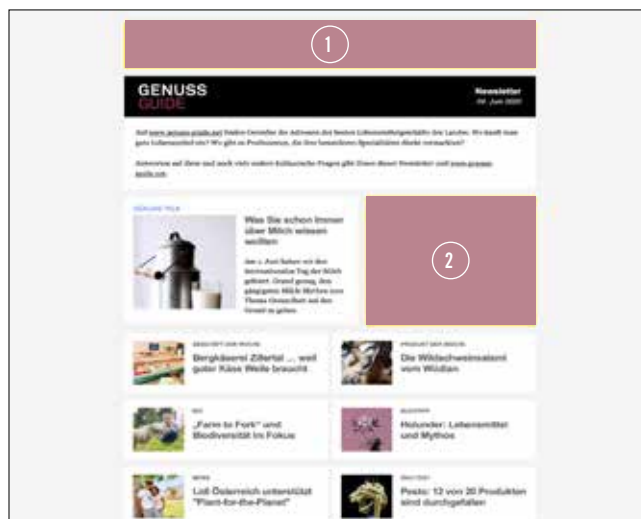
1

GENUSS
GUIDE

Newsletter
06. Juni 2020

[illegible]

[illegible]

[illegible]

Was Sie schon immer über Milch wissen wollten

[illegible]

2

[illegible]
Bergkäserei Zillertal ... weil guter Käse Weile braucht

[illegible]
Die Wildschweinsalami vom Wildlan

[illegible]
„Farm to Fork" und Biodiversität im Fokus

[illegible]
Holunder: Lebensmittel und Mythos

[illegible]
Lidl Österreich unterstützt "Plant-for-the-Planet"

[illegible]
Pesto: 12 von 20 Produkten sind durchgefallen